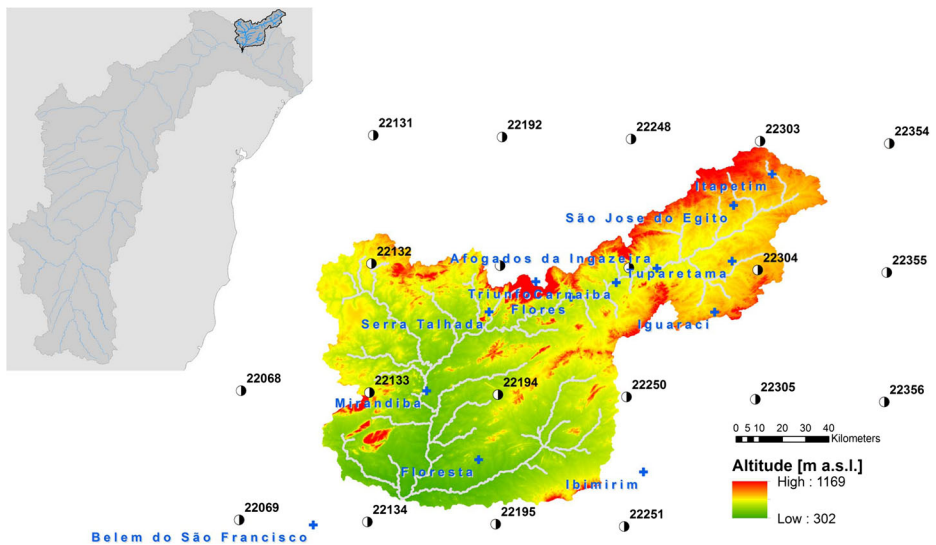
22131
22192
22248
22303
22354
Itapetim
São Jose do Egito
22132
Afogados da Ingazeira
Tuparetama
22304
22355
Triunfo
Carnaiba
Flores
Serra Talhada
Iguaraci
22068
22133
22194
22250
22305
22356
Mirandiba
0 5 10 20 30 40
Kilometers
Floresta
Ibimirim
Altitude [m a.s.l.]
High : 1169
Low : 302
22069
22134
22195
22251
Belem do São Francisco